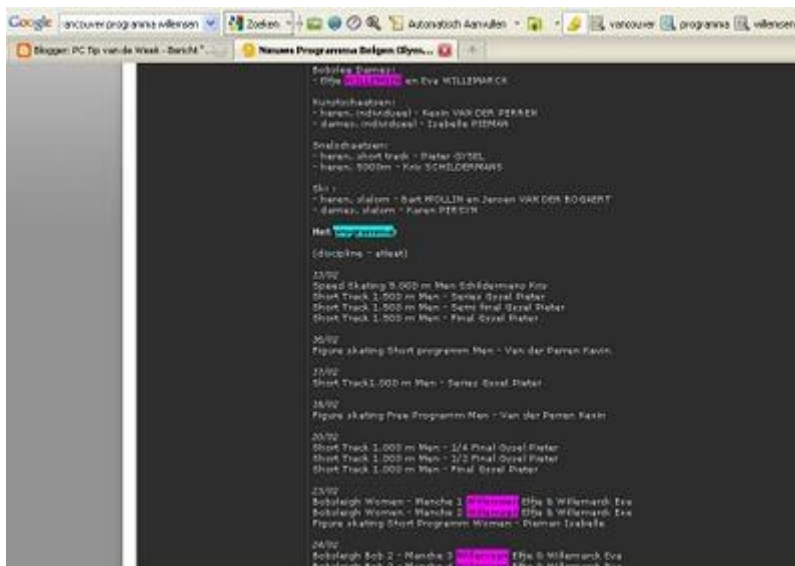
Google ancouver programma willemsen Zoeken Automatisch Aanvullen vancouver programma willemsen

Blogger: PC Tip van de Week - Bericht ... Nieuws Programma Belgen Olym...

Bobslee Dames:
- Elfje Willemsen en Eva WILLEMARCK

Kunstschaatsen:
- heren, individueel - Kevin VAN DER PERREN
- dames, individueel - Isabelle PIEMAN

Snelschaatsen:
- heren, short track - Pieter GYSEL
- heren, 5000m - Kris SCHILDERMANS

Ski :
- heren, slalom - Bart MOLLIN en Jeroen VAN DER BOGAERT
- dames, slalom - Karen PERSYN

Het Vancouver-

(discipline - atleet)

13/02
Speed Skating 5.000 m Men Schildermans Kris
Short Track 1.500 m Men - Series Gysel Pieter
Short Track 1.500 m Men - Semi final Gysel Pieter
Short Track 1.500 m Men - Final Gysel Pieter

16/02
Figure skating Short programm Men - Van der Perren Kevin

17/02
Short Track1.000 m Men - Series Gysel Pieter

18/02
Figure skating Free Programm Men - Van der Perren Kevin

20/02
Short Track 1.000 m Men - 1/4 Final Gysel Pieter
Short Track 1.000 m Men - 1/2 Final Gysel Pieter
Short Track 1.000 m Men - Final Gysel Pieter

23/02
Bobsleigh Women - Manche 1 Willemsen Elfje & Willemarck Eva
Bobsleigh Women - Manche 2 Willemsen Elfje & Willemarck Eva
Figure skating Short Programm Women - Pieman Isabelle

24/02
Bobsleigh Bob 2 - Manche 3 Willemsen Elfje & Willemarck Eva
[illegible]